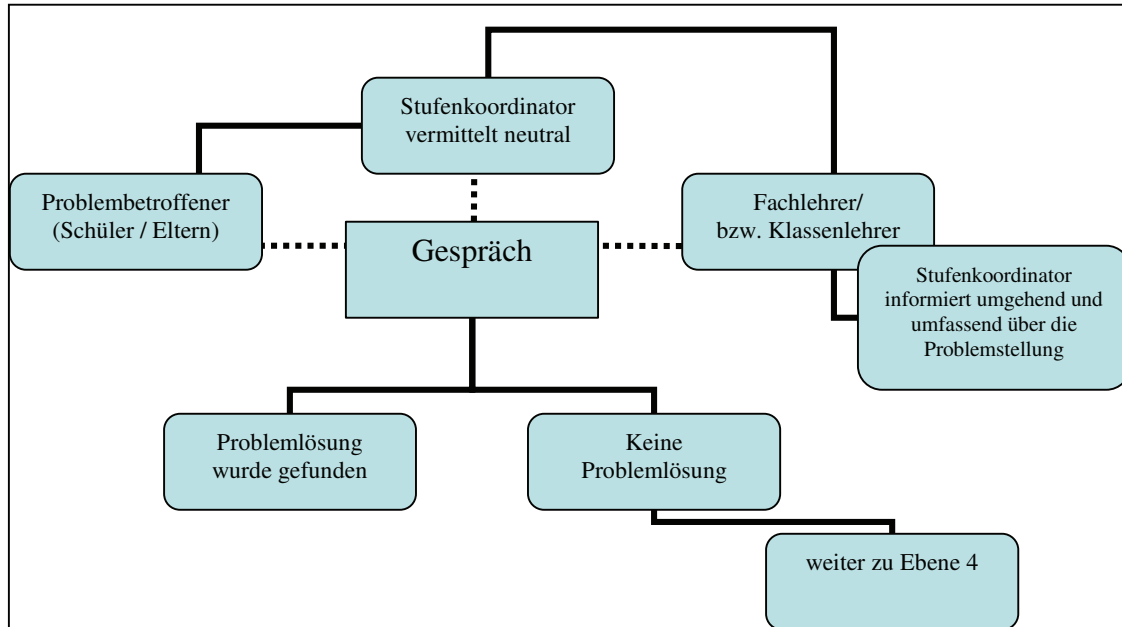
Stufenkoordinator vermittelt neutral

Problembetroffener (Schüler / Eltern)

Gespräch

Fachlehrer/ bzw. Klassenlehrer

Stufenkoordinator informiert umgehend und umfassend über die Problemstellung

Problemlösung wurde gefunden

Keine Problemlösung

weiter zu Ebene 4